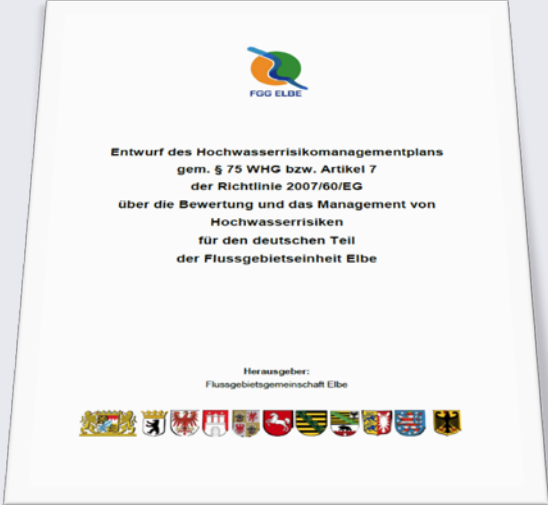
FGG ELBE

Entwurf des Hochwasserrisikomanagementplans gem. § 75 WHG bzw. Artikel 7 der Richtlinie 2007/60/EG über die Bewertung und das Management von Hochwasserrisiken für den deutschen Teil der Flussgebietseinheit Elbe

Herausgeber:
Flussgebietsgemeinschaft Elbe